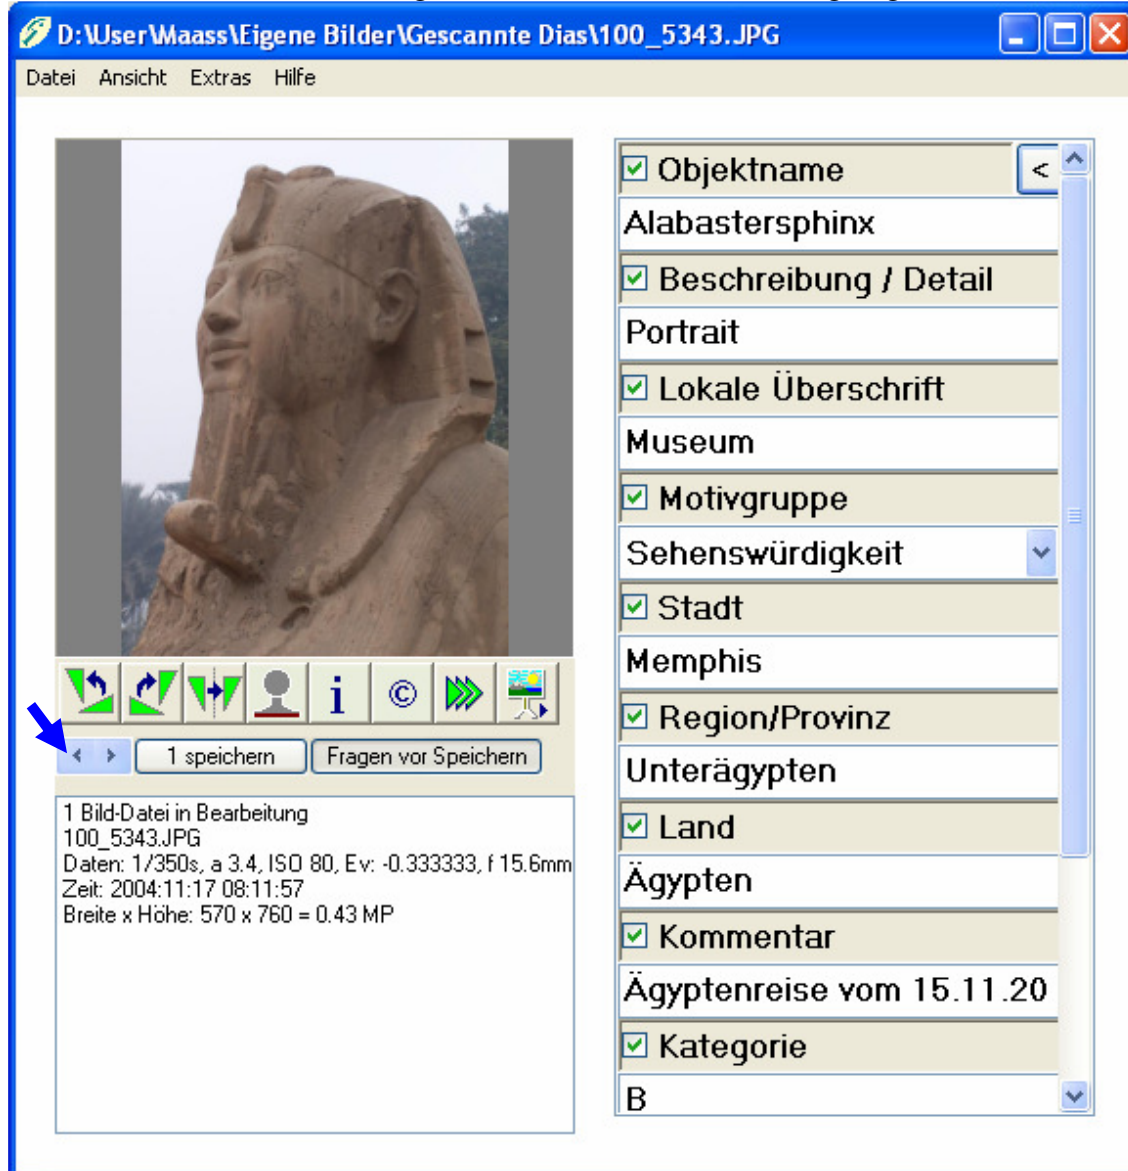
D:\User\Maass\Eigene Bilder\Gescannte Dias\100_5343.JPG

Datei Ansicht Extras Hilfe

i ©

1 speichern Fragen vor Speichern

1 Bild-Datei in Bearbeitung
100_5343.JPG
Daten: 1/350s, a 3.4, ISO 80, Ev: -0.333333, f 15.6mm
Zeit: 2004:11:17 08:11:57
Breite x Höhe: 570 x 760 = 0.43 MP

Objektname <
Alabastersphinx
Beschreibung / Detail
Portrait
Lokale Überschrift
Museum
Motivgruppe
Sehenswürdigkeit
Stadt
Memphis
Region/Provinz
Unterägypten
Land
Ägypten
Kommentar
Ägyptenreise vom 15.11.20
Kategorie
B